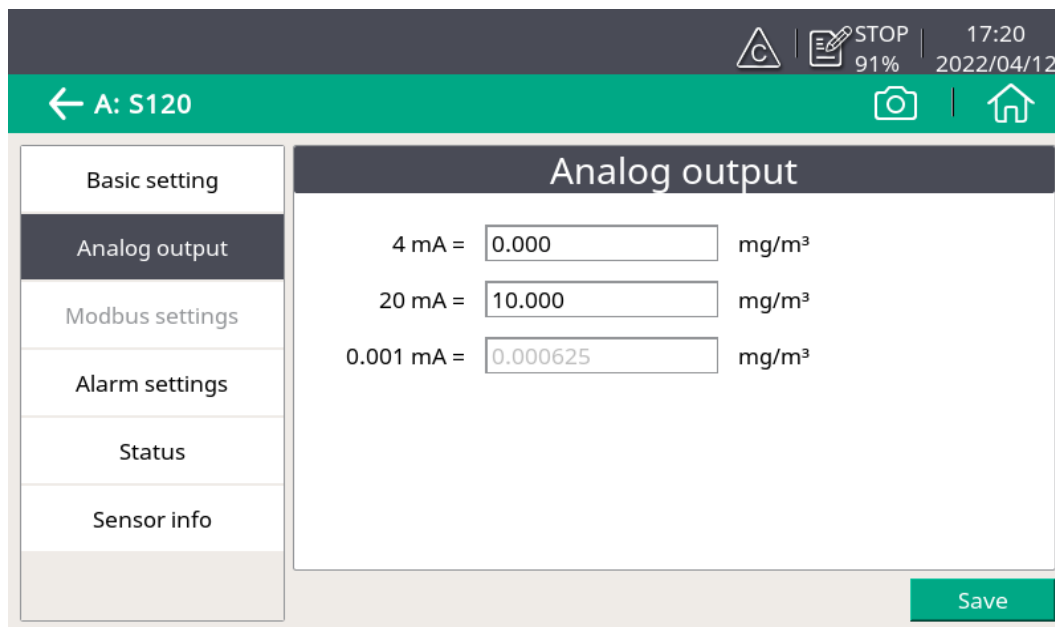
C STOP 91% 17:20 2022/04/12

A: S120

Basic setting
Analog output
Modbus settings
Alarm settings
Status
Sensor info

Analog output

4 mA = 0.000 mg/m³
20 mA = 10.000 mg/m³
0.001 mA = 0.000625 mg/m³

Save